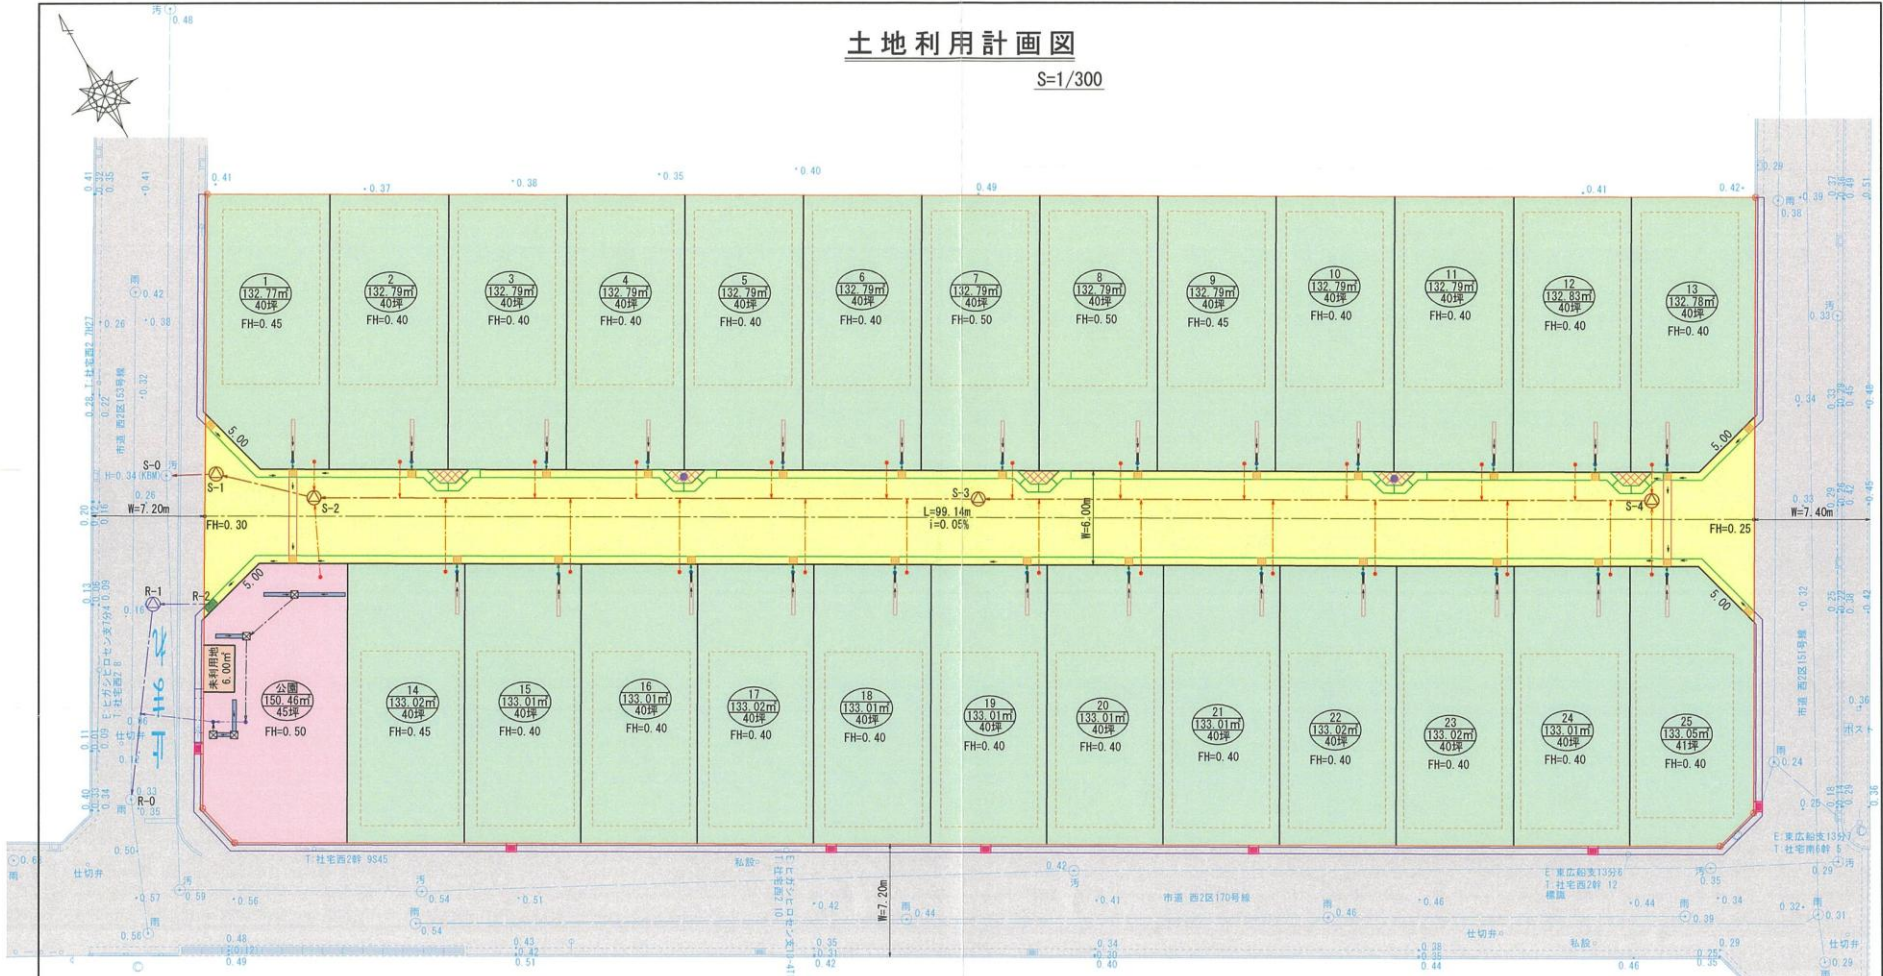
土地利用計画図

S=1/300

1
132.77㎡
40坪
FH=0.45

2
132.79㎡
40坪
FH=0.40

3
132.79㎡
40坪
FH=0.40

4
132.79㎡
40坪
FH=0.40

5
132.79㎡
40坪
FH=0.40

6
132.79㎡
40坪
FH=0.40

7
132.79㎡
40坪
FH=0.50

8
132.79㎡
40坪
FH=0.50

9
132.79㎡
40坪
FH=0.45

10
132.79㎡
40坪
FH=0.40

11
132.79㎡
40坪
FH=0.40

12
132.83㎡
40坪
FH=0.40

13
132.78㎡
40坪
FH=0.40

S-0
S-1
S-2
S-3
S-4
W=7.20m
FH=0.30
L=99.14m
i=0.05%
W=6.00m
FH=0.25
W=7.40m
5.00
5.00
5.00
5.00

R-1
R-2
R-0
美利用地
6.00㎡

公園
150.46㎡
45坪
FH=0.50

14
133.02㎡
40坪
FH=0.45

15
133.01㎡
40坪
FH=0.40

16
133.01㎡
40坪
FH=0.40

17
133.02㎡
40坪
FH=0.40

18
133.01㎡
40坪
FH=0.40

19
133.01㎡
40坪
FH=0.40

20
133.01㎡
40坪
FH=0.40

21
133.01㎡
40坪
FH=0.40

22
133.02㎡
40坪
FH=0.40

23
133.02㎡
40坪
FH=0.40

24
133.01㎡
40坪
FH=0.40

25
133.05㎡
41坪
FH=0.40

W=7.20m
市道 西2区153号線
市道 西2区170号線
市道 西2区151号線
仕切弁
私設